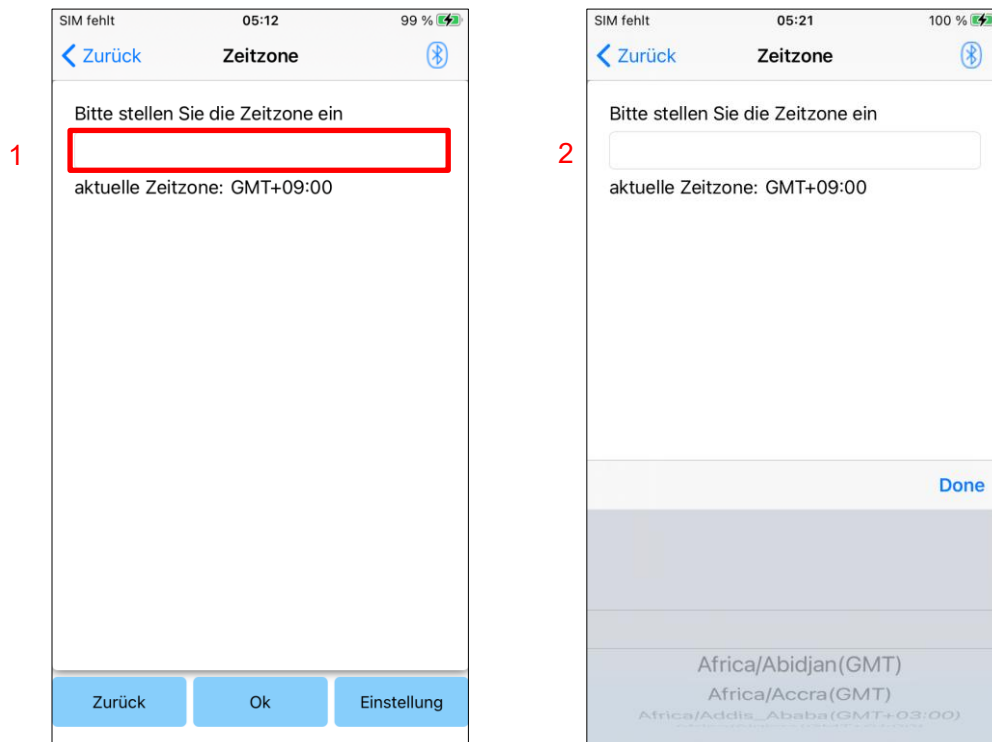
1

SIM fehlt 05:12 99 %

Zurück Zeitzone

Bitte stellen Sie die Zeitzone ein

aktuelle Zeitzone: GMT+09:00

Zurück Ok Einstellung

2

SIM fehlt 05:21 100 %

Zurück Zeitzone

Bitte stellen Sie die Zeitzone ein

aktuelle Zeitzone: GMT+09:00

Done

Africa/Abidjan(GMT)
Africa/Accra(GMT)
Africa/Addis_Ababa(GMT+03:00)